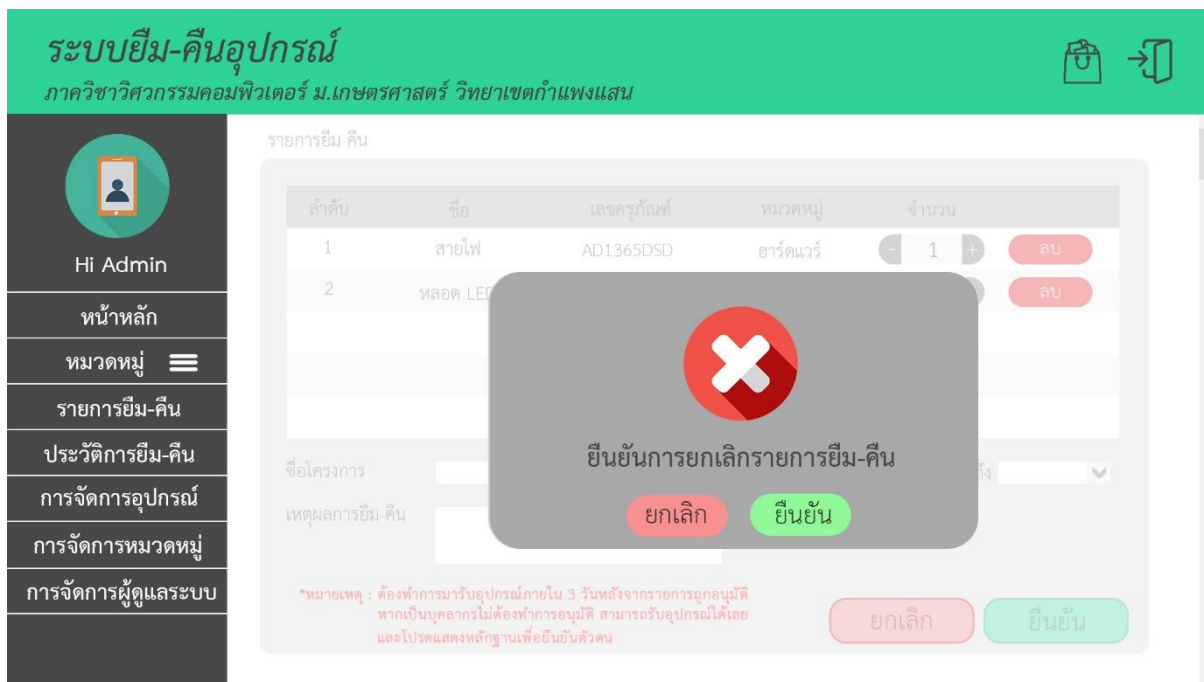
ระบบยืม-คืนอุปกรณ์
ภาควิชาวิศวกรรมคอมพิวเตอร์ ม.เกษตรศาสตร์ วิทยาเขตกำแพงแสน

Hi Admin
หน้าหลัก
หมวดหมู่
รายการยืม-คืน
ประวัติการยืม-คืน
การจัดการอุปกรณ์
การจัดการหมวดหมู่
การจัดการผู้ดูแลระบบ

รายการยืม-คืน

| ลำดับ | ชื่อ | เลขครุภัณฑ์ | หมวดหมู่ | จำนวน | |
|---|---|---|---|---|---|
| 1 | สายไฟ | AD1365DSD | ฮาร์ดแวร์ | - 1 + | ลบ |
| 2 | หลอด LE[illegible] | | | | ลบ |

ชื่อโครงการ
เหตุผลการยืม-คืน
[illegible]ง

*หมายเหตุ : ต้องทำการมารับอุปกรณ์ภายใน 3 วันหลังจากรายการถูกอนุมัติ หากเป็นบุคลากรไม่ต้องทำการอนุมัติ สามารถรับอุปกรณ์ได้เลย และโปรดแสดงหลักฐานเพื่อยืนยันตัวตน

ยกเลิก
ยืนยัน

ยืนยันการยกเลิกรายการยืม-คืน
ยกเลิก
ยืนยัน